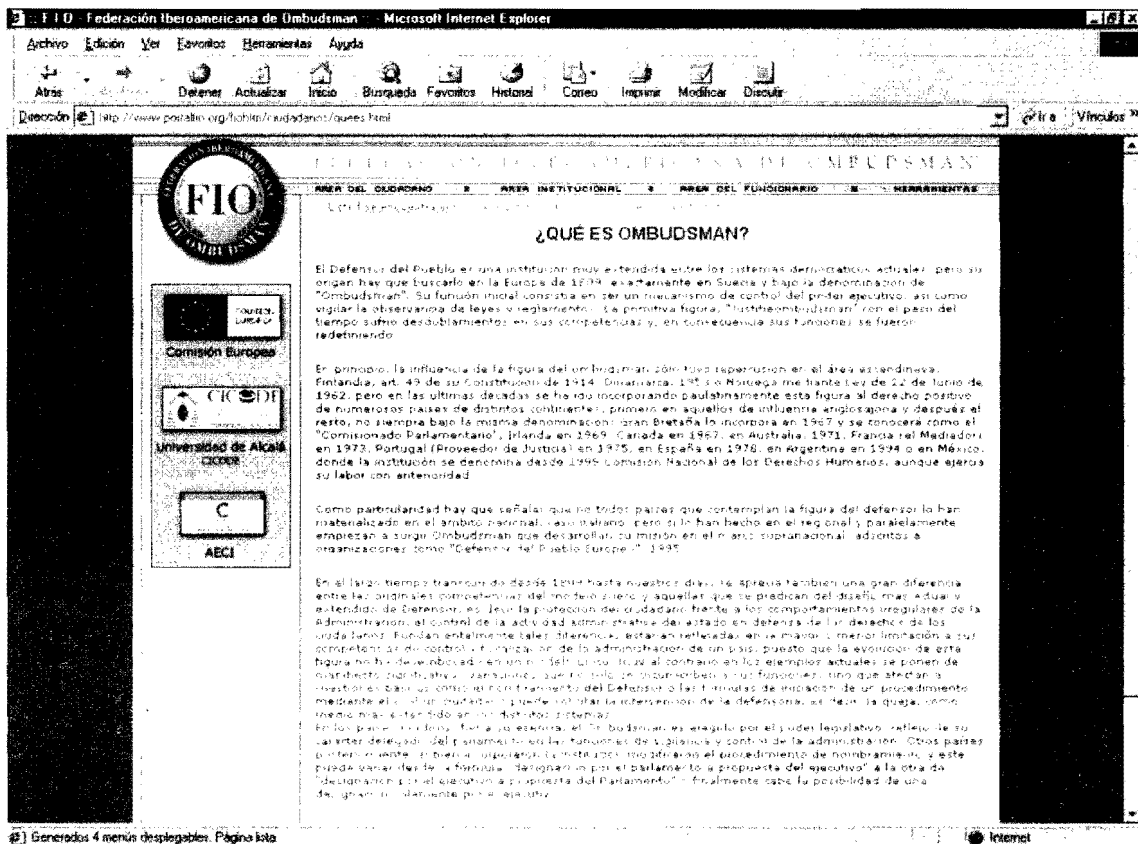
:: F I O - Federación Iberoamericana de Ombudsman :: - Microsoft Internet Explorer

Archivo Edición Ver Favoritos Herramientas Ayuda

Atrás Detener Actualizar Inicio Búsqueda Favoritos Historial Correo Imprimir Modificar Discutir

Dirección http://www.portalfio.org/fio/ciudadanos/quees.html Ir a Vínculos

FEDERACIÓN IBEROAMERICANA DE OMBUDSMAN

FIO FEDERACIÓN IBEROAMERICANA DE OMBUDSMAN

ÁREA DEL CIUDADANO ÁREA INSTITUCIONAL ÁREA DEL FUNCIONARIO HERRAMIENTAS

Comisión Europea

CICODE

Universidad de Alcalá CICODE

AECI

¿QUÉ ES OMBUDSMAN?

El Defensor del Pueblo es una institución muy extendida entre los sistemas democráticos actuales, pero su origen hay que buscarlo en la Europa de 1809, exactamente en Suecia y bajo la denominación de "Ombudsman". Su función inicial consistía en ser un mecanismo de control del poder ejecutivo, así como vigilar la observancia de leyes y reglamentos. La primitiva figura, "Justitieombudsman" con el paso del tiempo sufrió desdoblamientos en sus competencias y, en consecuencia sus funciones se fueron redefiniendo.

En principio, la influencia de la figura del ombudsman sólo tuvo repercusión en el área escandinava, Finlandia, art. 49 de su Constitución de 1919, Dinamarca, 1953 o Noruega mediante Ley de 22 de junio de 1962, pero en las últimas décadas se ha ido incorporando paulatinamente esta figura al derecho positivo de numerosos países de distintos continentes: primero en aquellos de influencia anglosajona y después el resto, no siempre bajo la misma denominación: Gran Bretaña lo incorpora en 1967 y se conocerá como el "Comisionado Parlamentario", Irlanda en 1969, Canadá en 1967, en Australia, 1971, Francia (el Mediador) en 1973, Portugal (Proveedor de Justicia) en 1975, en España en 1978, en Argentina en 1994 o en México, donde la institución se denomina desde 1990 Comisión Nacional de los Derechos Humanos, aunque ejerce su labor con anterioridad.

Como particularidad hay que señalar que no todos países que contemplan la figura del defensor lo han materializado en el ámbito nacional, caso italiano, pero sí lo han hecho en el regional y paralelamente empiezan a surgir Ombudsman que desarrollan su misión en el marco supranacional, adscritos a organizaciones como "Defensor del Pueblo Europeo" 1995.

En el largo tiempo transcurrido desde 1809 hasta nuestros días, se aprecia también una gran diferencia entre las originales competencias del modelo sueco y aquellas que se predican del diseño más actual y extendido de Defensor, es decir la protección del ciudadano frente a los comportamientos irregulares de la Administración, el control de la actividad administrativa del estado en defensa de los derechos de los ciudadanos. Fundamentalmente tales diferencias están reflejadas en la mayor o menor limitación a sus competencias de control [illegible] de la administración de un país, puesto que la evolución de esta figura no ha dejado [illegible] al contrario en los ejemplos actuales se ponen de manifiesto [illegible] sus funciones, sino que afectan a cuestiones básicas como el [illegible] del Defensor o las fórmulas de iniciación de un procedimiento mediante el cual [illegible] puede solicitar la intervención de la defensoría, es decir, la queja, como medio más extendido en los distintos sistemas.
En los países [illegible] el Ombudsman es elegido por el poder legislativo, reflejo de su carácter delegado del parlamento en las funciones de vigilancia y control de la administración. Otros países posteriormente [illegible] el procedimiento de nombramiento y este puede variar desde la fórmula "designación por el parlamento a propuesta del ejecutivo" a la otra de "designación por el ejecutivo a propuesta del Parlamento" y finalmente cabe la posibilidad de una designación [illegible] por el ejecutivo.

Generados 4 menús desplegables. Página lista Internet